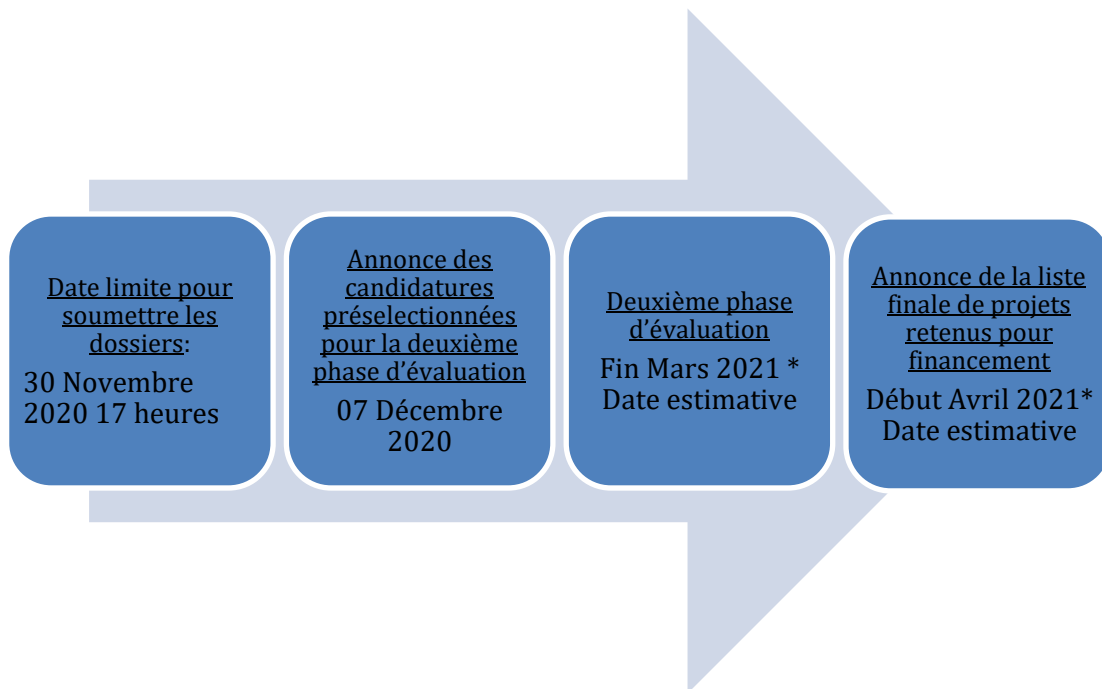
Date limite pour soumettre les dossiers:

30 Novembre 2020 17 heures

Annonce des candidatures préselectionnées pour la deuxième phase d'évaluation

07 Décembre 2020

Deuxième phase d'évaluation

Fin Mars 2021 * Date estimative

Annonce de la liste finale de projets retenus pour financement

Début Avril 2021* Date estimative